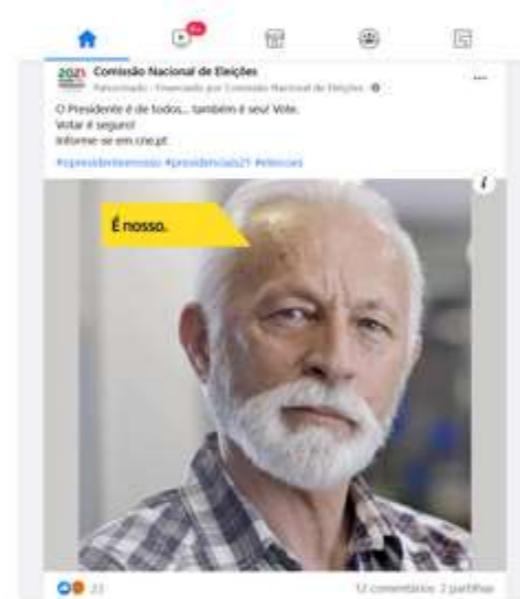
2021 Comissão Nacional de Eleições

Patrocinado · Financiado por Comissão Nacional de Eleições

O Presidente é de todos... também é seu! Vote.
Votar é seguro!
Informe-se em cne.pt

#opresidenteenosso #presidenciais21 #eleicoes

É nosso.

23

12 comentários 2 partilhas